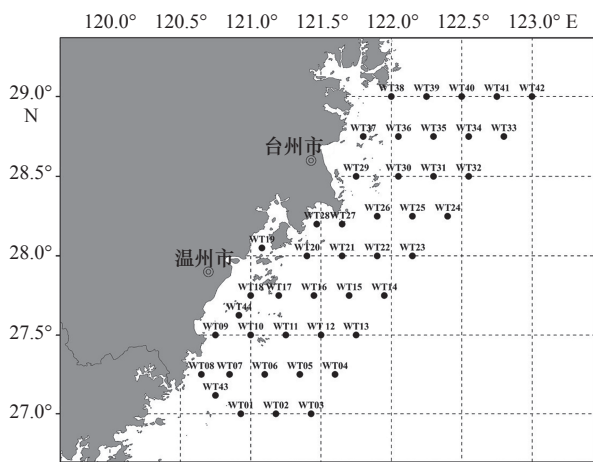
120.0° 120.5° 121.0° 121.5° 122.0° 122.5° 123.0° E

29.0°
N
28.5°
28.0°
27.5°
27.0°

台州市
温州市

WT38 WT39 WT40 WT41 WT42
WT37 WT36 WT35 WT34 WT33
WT29 WT30 WT31 WT32
WT26 WT25 WT24
WT28 WT27
WT19
WT20 WT21 WT22 WT23
WT18 WT17 WT16 WT15 WT14
WT44
WT09 WT10 WT11 WT12 WT13
WT08 WT07 WT06 WT05 WT04
WT43
WT01 WT02 WT03